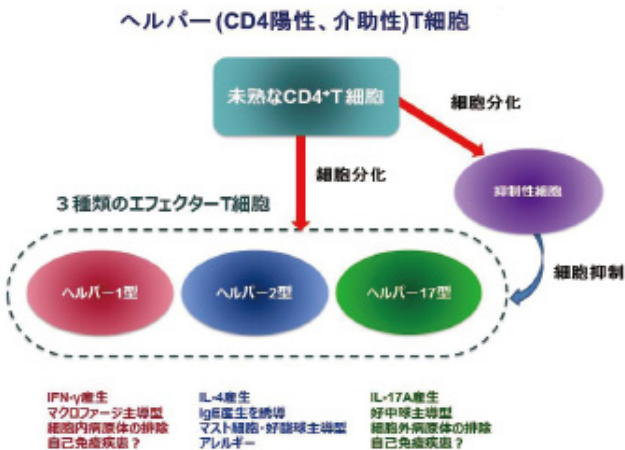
ヘルパー(CD4陽性、介助性)T細胞

未熟なCD4$^+$T細胞

細胞分化

細胞分化

抑制性細胞

3種類のエフェクターT細胞

細胞抑制

ヘルパー1型

ヘルパー2型

ヘルパー17型

IFN-γ産生
マクロファージ主導型
細胞内病原体の排除
自己免疫疾患？

IL-4産生
IgE産生を誘導
マスト細胞・好酸球主導型
アレルギー

IL-17A産生
好中球主導型
細胞外病原体の排除
自己免疫疾患？